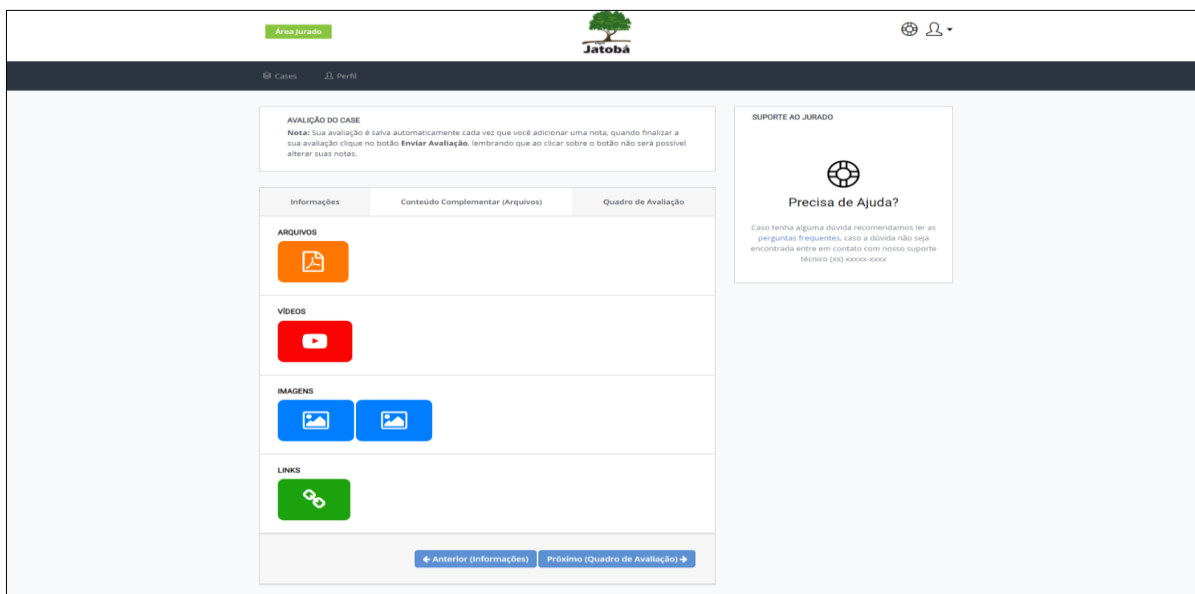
Área Jurado

Jatobá

Cases  Perfil

AVALIÇÃO DO CASE

**Nota:** Sua avaliação é salva automaticamente cada vez que você adicionar uma nota, quando finalizar a sua avaliação clique no botão **Enviar Avaliação**, lembrando que ao clicar sobre o botão não será possível alterar suas notas.

Informações | Conteúdo Complementar (Arquivos) | Quadro de Avaliação

ARQUIVOS

VÍDEOS

IMAGENS

LINKS

← Anterior (Informações)  Próximo (Quadro de Avaliação) →

SUPORTE AO JURADO

Precisa de Ajuda?

Caso tenha alguma dúvida recomendamos ler as perguntas frequentes, caso a dúvida não seja encontrada entre em contato com nosso suporte técnico (xx) xxxxx-xxxx